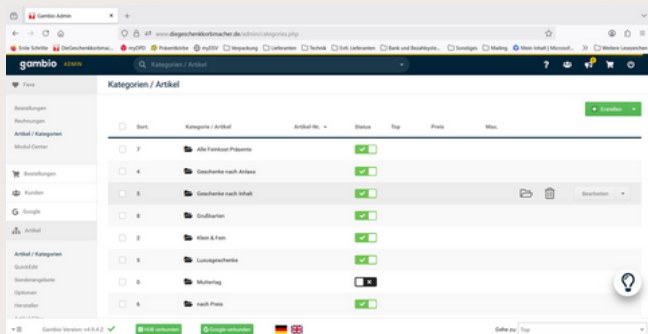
Gambio Admin
www.diegeschenkkorbmacher.de/admin/categories.php
Erste Schritte | DieGeschenkkorbmac... | myDPD | Präsentkörbe | myDSV | Verpackung | Lieferanten | Technik | Evtl. Lieferanten | Bank und Bezahlsyste... | Sonstiges | Mailing | Mein Inhalt | Microsof... | Weitere Lesezeichen

gambio ADMIN
Kategorien / Artikel

Favs
Bestellungen
Rechnungen
Artikel / Kategorien
Modul-Center
Bestellungen
Kunden
Google
Artikel
Artikel / Kategorien
QuickEdit
Sonderangebote
Optionen
Hersteller

Kategorien / Artikel

Erstellen

| | Sort. | Kategorie / Artikel | Artikel-Nr. | Status | Top | Preis | Max. |
|---|---|---|---|---|---|---|---|
| | 7 | Alle Feinkost Präsente | | | | | |
| | 4 | Geschenke nach Anlass | | | | | |
| | 5 | Geschenke nach Inhalt | | | | | Bearbeiten |
| | 8 | Grußkarten | | | | | |
| | 2 | Klein & Fein | | | | | |
| | 3 | Luxusgeschenke | | | | | |
| | 0 | Muttertag | | | | | |
| | 6 | nach Preis | | | | | |

Gambio Version: v4.9.4.2 | HUB verbunden | Google verbunden | Gehe zu: Top